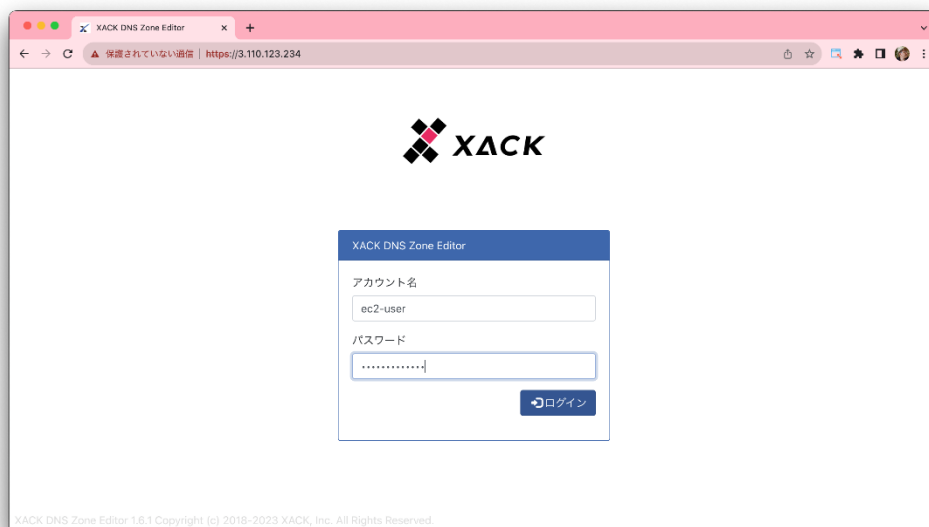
XACK DNS Zone Editor ×
+

保護されていない通信 | https://3.110.123.234

XACK

XACK DNS Zone Editor

アカウント名

ec2-user

パスワード

•••••••••••••

ログイン

XACK DNS Zone Editor 1.6.1 Copyright (c) 2018-2023 XACK, Inc. All Rights Reserved.